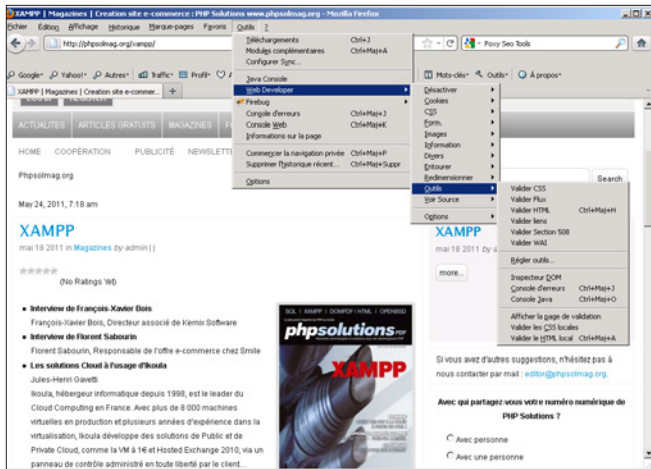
XAMPP | Magazines | Creation site e-commerce : PHP Solutions www.phpsolmag.org - Mozilla Firefox

Fichier Édition Affichage Historique Marque-pages Favoris Outils ?

http://phpsolmag.org/xampp/

Foxy Seo Tools

Google Yahoo! Autres Traffic Profil

Mots-clés Outils À propos

XAMPP | Magazines | Creation site e-commer... +

Téléchargements Ctrl+J
Modules complémentaires Ctrl+Maj+A
Configurer Sync...

Java Console
Web Developer
Firebug
Console d'erreurs Ctrl+Maj+J
Console Web Ctrl+Maj+K
Informations sur la page

Commencer la navigation privée Ctrl+Maj+P
Supprimer l'historique récent... Ctrl+Maj+Suppr

Options

Désactiver
Cookies
CSS
Form.
Images
Information
Divers
Entourer
Redimensionner
Outils
Voir Source

Options

Valider CSS
Valider Flux
Valider HTML Ctrl+Maj+H
Valider liens
Valider Section 508
Valider WAI

Régler outils...

Inspecteur DOM
Console d'erreurs Ctrl+Maj+J
Console Java Ctrl+Maj+O

Afficher la page de validation
Valider les CSS locales
Valider le HTML local Ctrl+Maj+A

ACTUALITES ARTICLES GRATUITS MAGAZINES

HOME COOPÉRATION PUBLICITÉ NEWSLETTE

Phpsolmag.org

Search

May 24, 2011, 7:18 am

XAMPP

mai 18 2011 in Magazines by admin | |

(No Ratings Yet)

■ Interview de François-Xavier Bois
François-Xavier Bois, Directeur associé de Kernix Software
■ Interview de Florent Sabourin
Florent Sabourin, Responsable de l'offre e-commerce chez Smile
■ Les solutions Cloud à l'usage d'Ikoula
Jules-Henri Gavetti
Ikoula, hébergeur informatique depuis 1998, est le leader du Cloud Computing en France. Avec plus de 8 000 machines virtuelles en production et plusieurs années d'expérience dans la virtualisation, Ikoula développe des solutions de Public et de Private Cloud, comme la VM à 1€ et Hosted Exchange 2010, via un panneau de contrôle administré en toute liberté par le client...

SQL | XAMPP | DOMPDF | HTML | OPENSSO
phpsolutions
XAMPP

XAMPP
mai 18 2011 in Magazines

plus...

Si vous avez d'autres suggestions, n'hésitez pas à nous contacter par mail : editor@phpsolmag.org.

Avec qui partagez-vous votre numéro numérique de PHP Solutions ?

Avec personne
Avec une personne